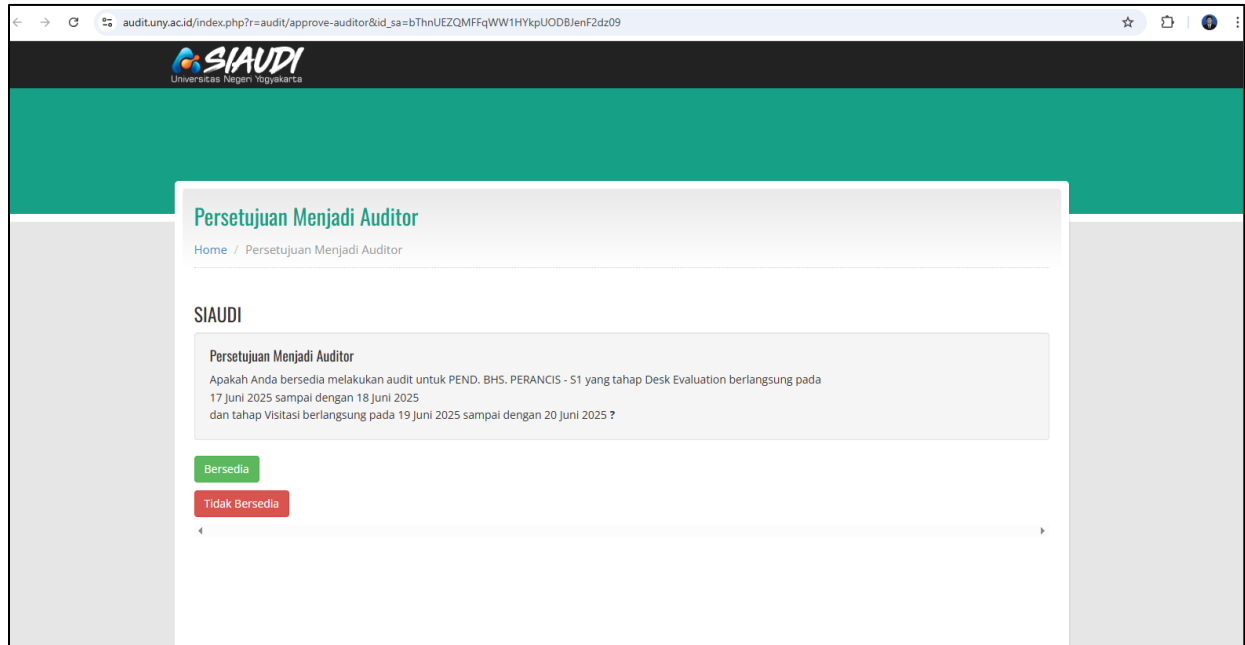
audit.uny.ac.id/index.php?r=audit/approve-auditor&id_sa=bThnUEZQMFFqWW1HYkpUODBJenF2dz09

SIAUDI
Universitas Negeri Yogyakarta

Persetujuan Menjadi Auditor

Home / Persetujuan Menjadi Auditor

SIAUDI

Persetujuan Menjadi Auditor

Apakah Anda bersedia melakukan audit untuk PEND. BHS. PERANCIS - S1 yang tahap Desk Evaluation berlangsung pada 17 Juni 2025 sampai dengan 18 Juni 2025 dan tahap Visitasi berlangsung pada 19 Juni 2025 sampai dengan 20 Juni 2025 ?

Bersedia

Tidak Bersedia